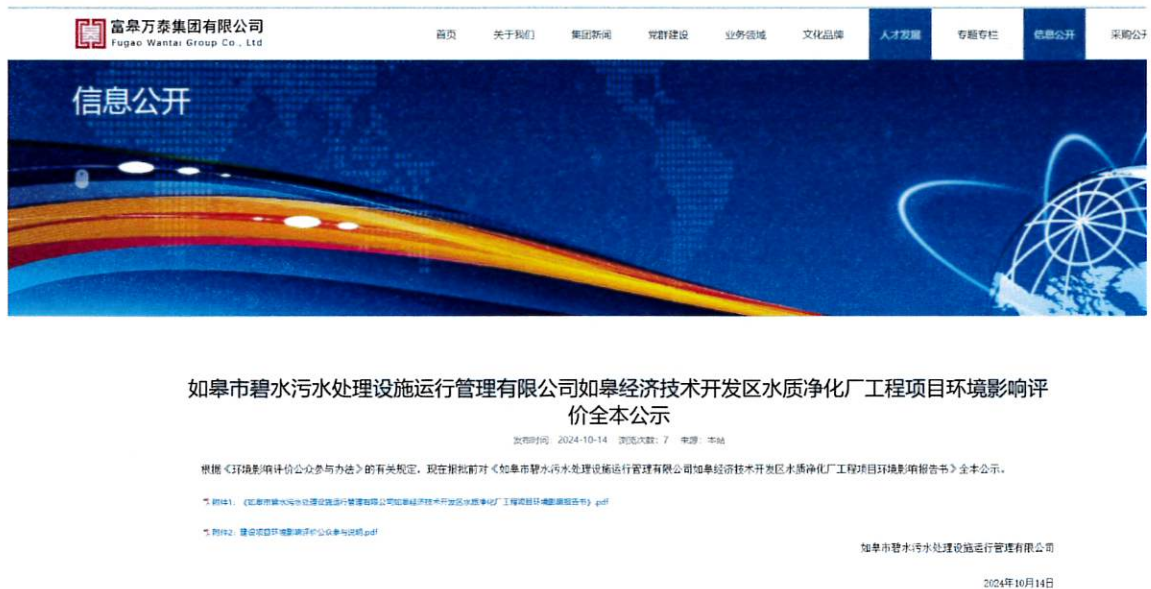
富皋万泰集团有限公司
Fugao Wantai Group Co., Ltd

首页 关于我们 集团新闻 党群建设 业务领域 文化品牌 人才发展 专题专栏 信息公开 采购公

信息公开

如皋市碧水污水处理设施运行管理有限公司如皋经济技术开发区水质净化厂工程项目环境影响评价全本公示

发布时间：2024-10-14 浏览次数：7 来源：本站

根据《环境影响评价公众参与办法》的有关规定，现在报批前对《如皋市碧水污水处理设施运行管理有限公司如皋经济技术开发区水质净化厂工程项目环境影响报告书》全本公示。

附件1：《如皋市碧水污水处理设施运行管理有限公司如皋经济技术开发区水质净化厂工程项目环境影响报告书》.pdf

附件2：建设项目环境影响评价公众参与说明.pdf

如皋市碧水污水处理设施运行管理有限公司

2024年10月14日